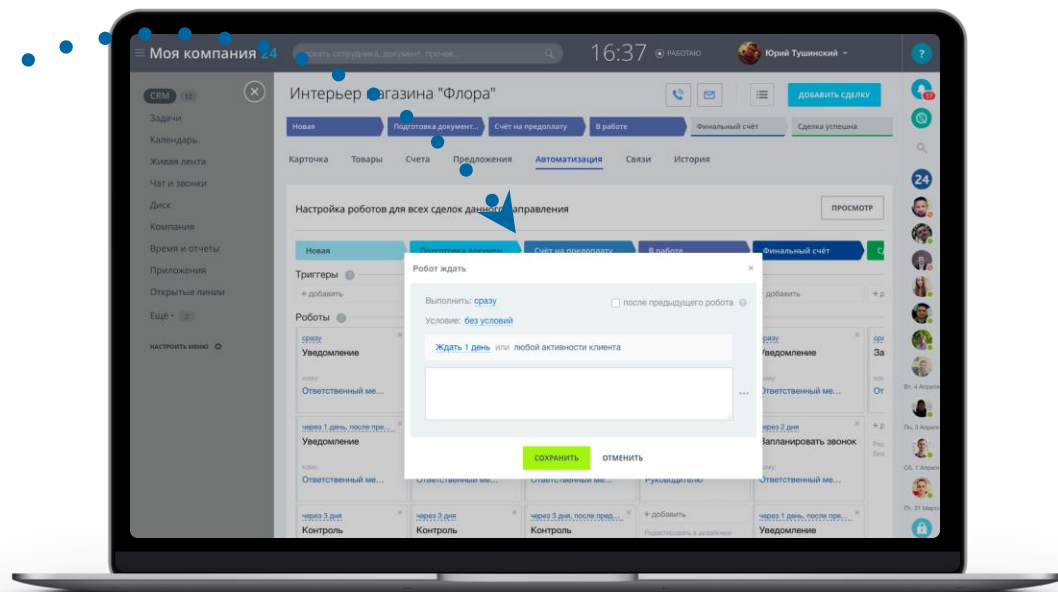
Моя компания 24

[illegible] сотрудника, документ, прочее...

16:37 РАБОТАЮ

Юрий Тушинский

?

CRM 12

Задачи

Календарь

Живая лента

Чат и звонки

Диск

Компания

Время и отчеты

Приложения

Открытые линии

Ещё 2

НАСТРОИТЬ МЕНЮ

Интерьер магазина "Флора"

ДОБАВИТЬ СДЕЛКУ

Новая

Подготовка документ...

Счёт на предоплату

В работе

Финальный счёт

Сделка успешна

Карточка

Товары

Счета

Предложения

Автоматизация

Связи

История

Настройка роботов для всех сделок данного направления

ПРОСМОТР

Новая

Подготовка докумен...

Счёт на предоплату

В работе

Финальный счёт

Триггеры

+ добавить

+ добавить

Роботы

сразу

Уведомление

кому:

Ответственный ме...

через 1 день, после пре...

Уведомление

кому:

Ответственный ме...

через 3 дня

Контроль

Ответственный ме...

Ответственный ме...

Руководитель

через 3 дня

Контроль

через 3 дня, после пред...

Контроль

+ добавить

сразу

Уведомление

кому:

Ответственный ме...

через 2 дня

Запланировать звонок

кому:

Ответственный ме...

через 1 день, после пре...

Уведомление

Робот ждать

Выполнить: сразу

после предыдущего робота

Условие: без условий

Ждать 1 день или любой активности клиента

СОХРАНИТЬ

ОТМЕНИТЬ

24

Вт, 4 Апреля

Пн, 3 Апреля

Сб, 1 Апреля

Пт, 31 Марта